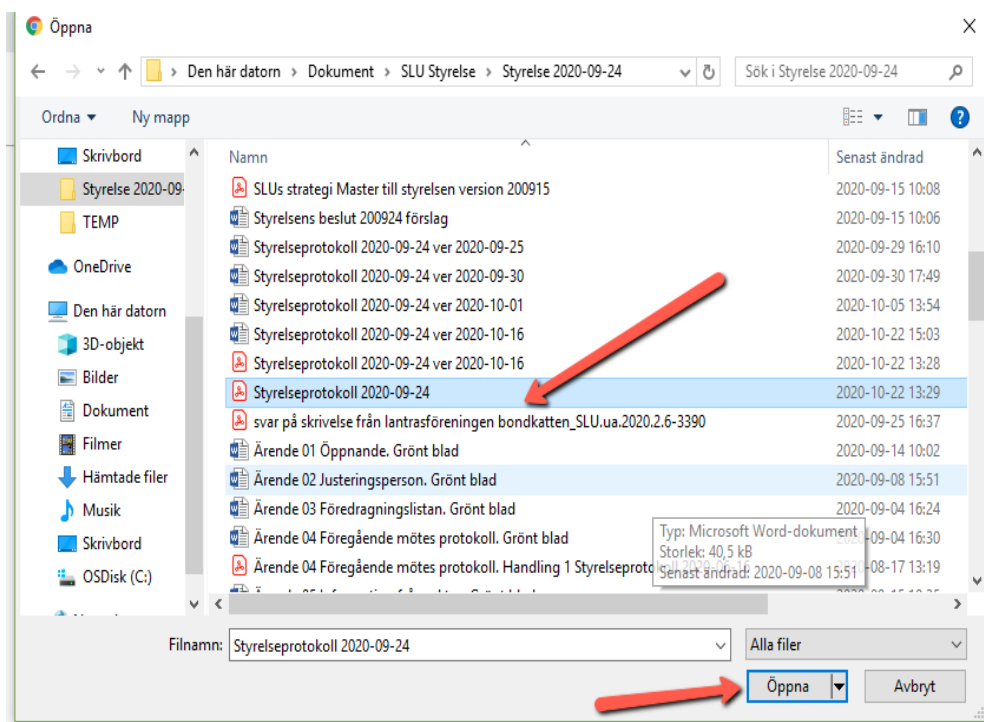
Öppna

Den här datorn › Dokument › SLU Styrelse › Styrelse 2020-09-24

Sök i Styrelse 2020-09-24

Ordna ▾ Ny mapp

Skrivbord
Styrelse 2020-09-
TEMP
OneDrive
Den här datorn
3D-objekt
Bilder
Dokument
Filmer
Hämtade filer
Musik
Skrivbord
OSDisk (C:)

| Namn | Senast ändrad |
|---|---|
| SLUs strategi Master till styrelsen version 200915 | 2020-09-15 10:08 |
| Styrelsens beslut 200924 förslag | 2020-09-15 10:06 |
| Styrelseprotokoll 2020-09-24 ver 2020-09-25 | 2020-09-29 16:10 |
| Styrelseprotokoll 2020-09-24 ver 2020-09-30 | 2020-09-30 17:49 |
| Styrelseprotokoll 2020-09-24 ver 2020-10-01 | 2020-10-05 13:54 |
| Styrelseprotokoll 2020-09-24 ver 2020-10-16 | 2020-10-22 15:03 |
| Styrelseprotokoll 2020-09-24 ver 2020-10-16 | 2020-10-22 13:28 |
| Styrelseprotokoll 2020-09-24 | 2020-10-22 13:29 |
| svar på skrivelse från lantrasföreningen bondkatten_SLU.ua.2020.2.6-3390 | 2020-09-25 16:37 |
| Ärende 01 Öppnande. Grönt blad | 2020-09-14 10:02 |
| Ärende 02 Justeringsperson. Grönt blad | 2020-09-08 15:51 |
| Ärende 03 Föredragningslistan. Grönt blad | 2020-09-04 16:24 |
| Ärende 04 Föregående mötes protokoll. Grönt blad | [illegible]-09-04 16:30 |
| Ärende 04 Föregående mötes protokoll. Handling 1 Styrelsepro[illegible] | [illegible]-08-17 13:19 |

Typ: Microsoft Word-dokument
Storlek: 40,5 kB
Senast ändrad: 2020-09-08 15:51

Filnamn: Styrelseprotokoll 2020-09-24

Alla filer

Öppna

Avbryt